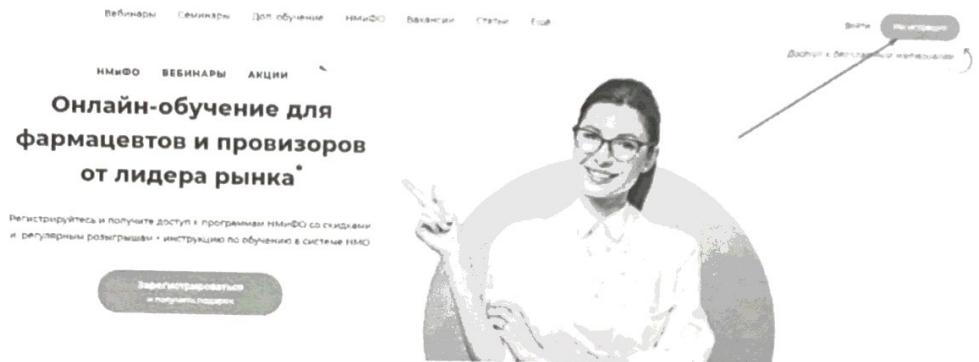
Вебинары Семинары Доп.обучение НМиФО Вакансии Статьи Ещё

Войти Регистрация

Доступ к бесплатным материалам

НМиФО ВЕБИНАРЫ АКЦИИ

Онлайн-обучение для фармацевтов и провизоров от лидера рынка*

Регистрируйтесь и получите доступ к программам НМиФО со скидками и регулярным розыгрышам + инструкцию по обучению в системе НМО

Зарегистрироваться и получить подарок